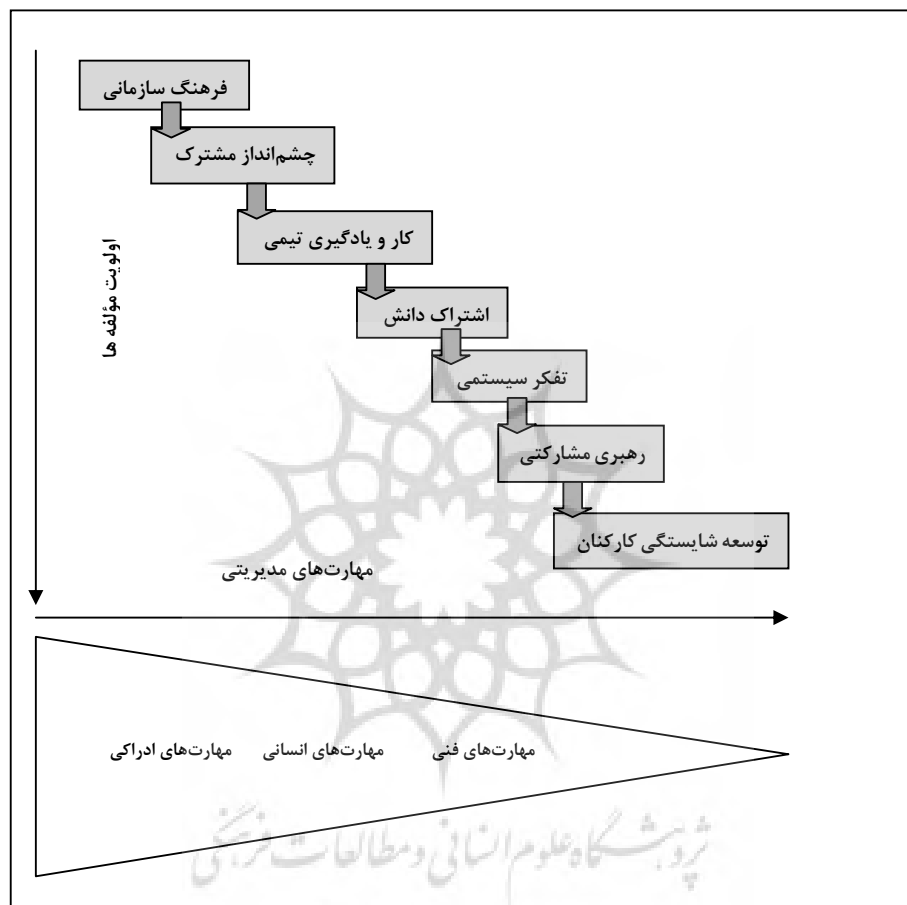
فرهنگ سازمانی

چشم‌انداز مشترک

کار و یادگیری تیمی

اشتراک دانش

تفکر سیستمی

رهبری مشارکتی

توسعه شایستگی کارکنان

اولویت مؤلفه ها

مهارت‌های مدیریتی

مهارت‌های ادراکی مهارت‌های انسانی مهارت‌های فنی

پژوهشگاه علوم انسانی و مطالعات فرهنگی